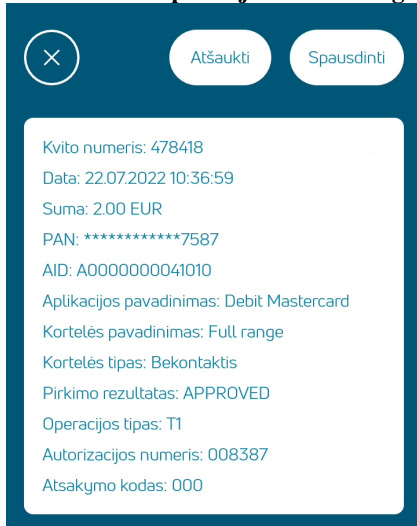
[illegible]

Atšaukti

Spausdinti

Kvito numeris: 478418
Data: 22.07.2022 10:36:59
Suma: 2.00 EUR
PAN: ************7587
AID: A0000000041010
Aplikacijos pavadinimas: Debit Mastercard
Kortelės pavadinimas: Full range
Kortelės tipas: Bekontaktis
Pirkimo rezultatas: APPROVED
Operacijos tipas: T1
Autorizacijos numeris: 008387
Atsakymo kodas: 000